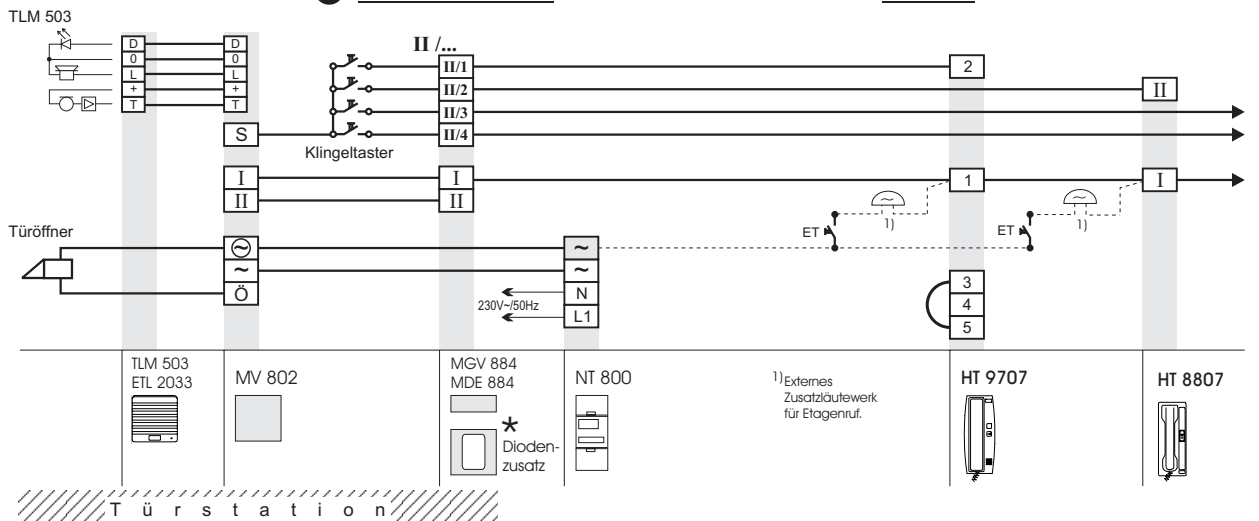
TLM 503

D
0
L
+
T

D
0
L
+
T

S

Klingeltaster

II /...
II/1
II/2
II/3
II/4

2
II

I
II

I
II

1
I

Türöffner

~
~
Ö

~
~
N
L1

230V~/50Hz

ET
1)
ET
1)

3
4
5

TLM 503
ETL 2033

MV 802

MGV 884
MDE 884

*
Diodenzusatz

NT 800

1) Externes Zusatzläutewerk für Etagenruf.

HT 9707

HT 8807

T ü r s t a t i o n